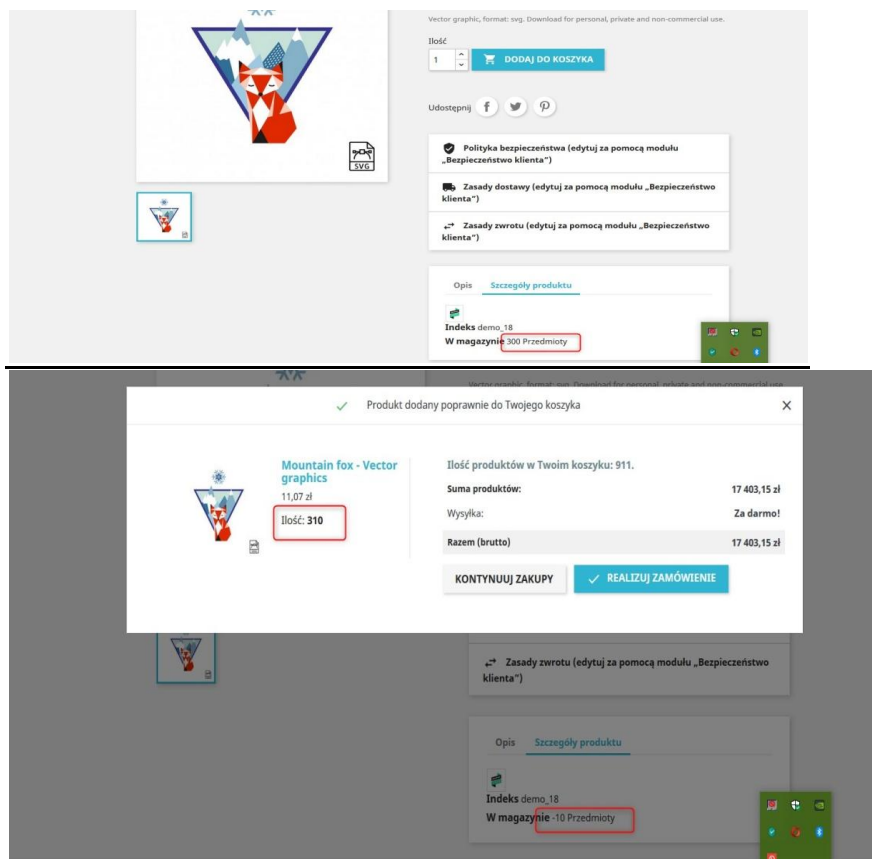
Vector graphic, format: svg. Download for personal, private and non-commercial use.

Ilość

1

DODAJ DO KOSZYKA

Udostępnij

Polityka bezpieczeństwa (edytuj za pomocą modułu „Bezpieczeństwo klienta")

Zasady dostawy (edytuj za pomocą modułu „Bezpieczeństwo klienta")

Zasady zwrotu (edytuj za pomocą modułu „Bezpieczeństwo klienta")

Opis Szczegóły produktu

Indeks demo_18
W magazynie 300 Przedmioty

Vector graphic, format: svg. Download for personal, private and non-commercial use.

Produkt dodany poprawnie do Twojego koszyka

Mountain fox - Vector graphics
11,07 zł
Ilość: 310

Ilość produktów w Twoim koszyku: 911.

| Suma produktów: | 17 403,15 zł |
|---|---|
| Wysyłka: | Za darmo! |
| Razem (brutto) | 17 403,15 zł |

KONTYNUUJ ZAKUPY

REALIZUJ ZAMÓWIENIE

Zasady zwrotu (edytuj za pomocą modułu „Bezpieczeństwo klienta")

Opis Szczegóły produktu

Indeks demo_18
W magazynie -10 Przedmioty